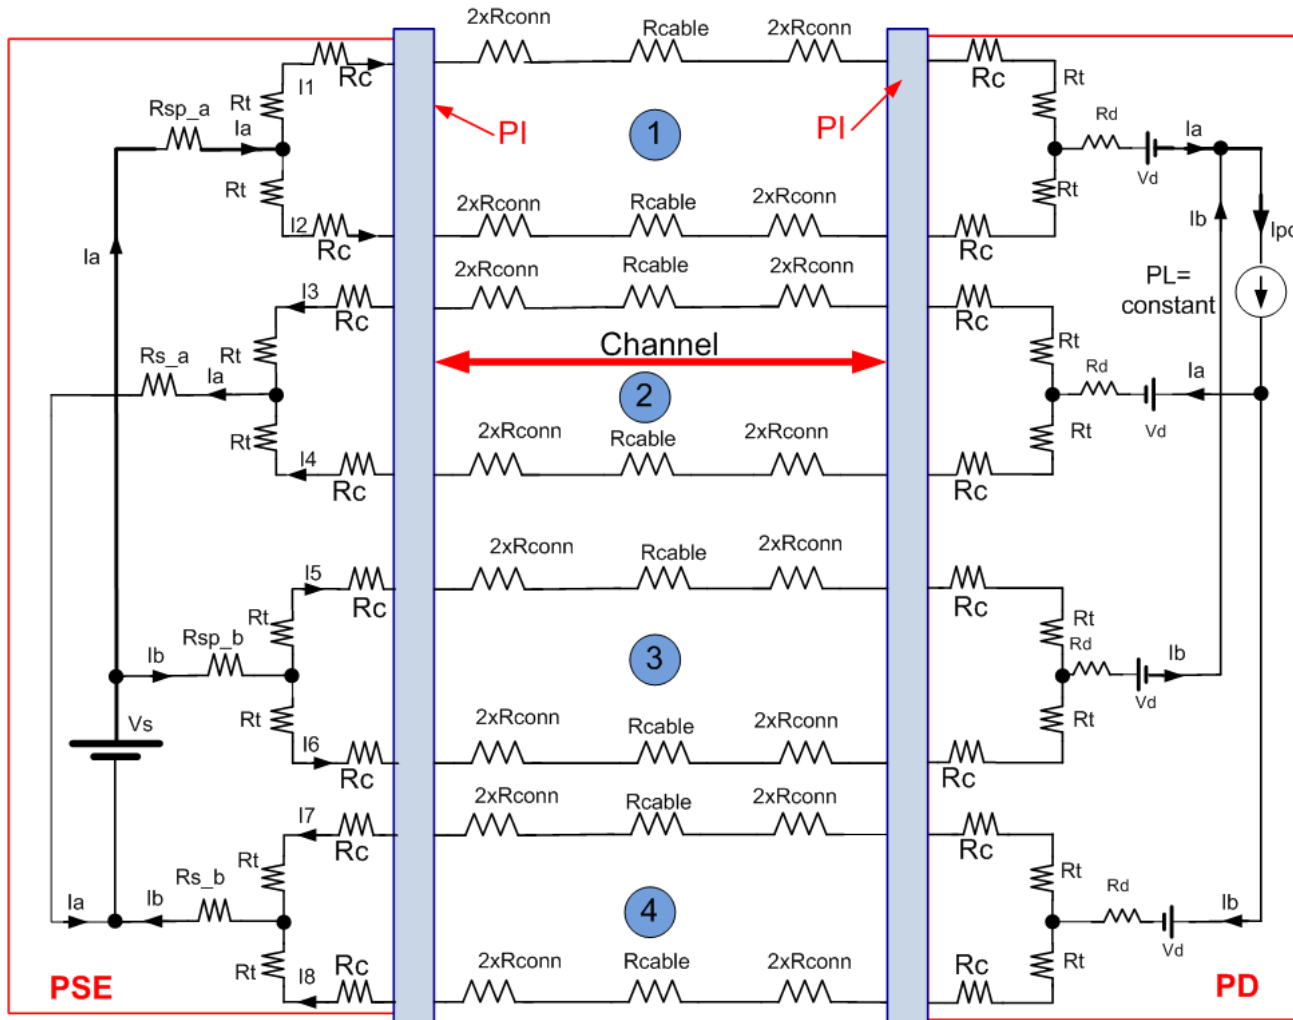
2xRconn Rcable 2xRconn
Rc I1 Rt Rsp_a Ia Rt I2 Rc
PI PI
1
Rc Rt Rd Ia Vd Rt Ib Ipd Rc
2xRconn Rcable 2xRconn
Ia
2xRconn Rcable 2xRconn
PL= constant
I3 Rc Rt Rs_a Ia Rt I4 Rc
Channel
2
Rc Rt Rd Ia Vd Rt Rc
2xRconn Rcable 2xRconn
2xRconn Rcable 2xRconn
I5 Rc Rt Rsp_b Ib Rt I6 Rc Vs
3
Rc Rt Rd Ib Vd Rt Rc
2xRconn Rcable 2xRconn
2xRconn Rcable 2xRconn
I7 Rc Rt Rs_b Ia Ib Rt I8 Rc
4
Rc Rt Rd Ib Vd Rt Rc
2xRconn Rcable 2xRconn
PSE
PD